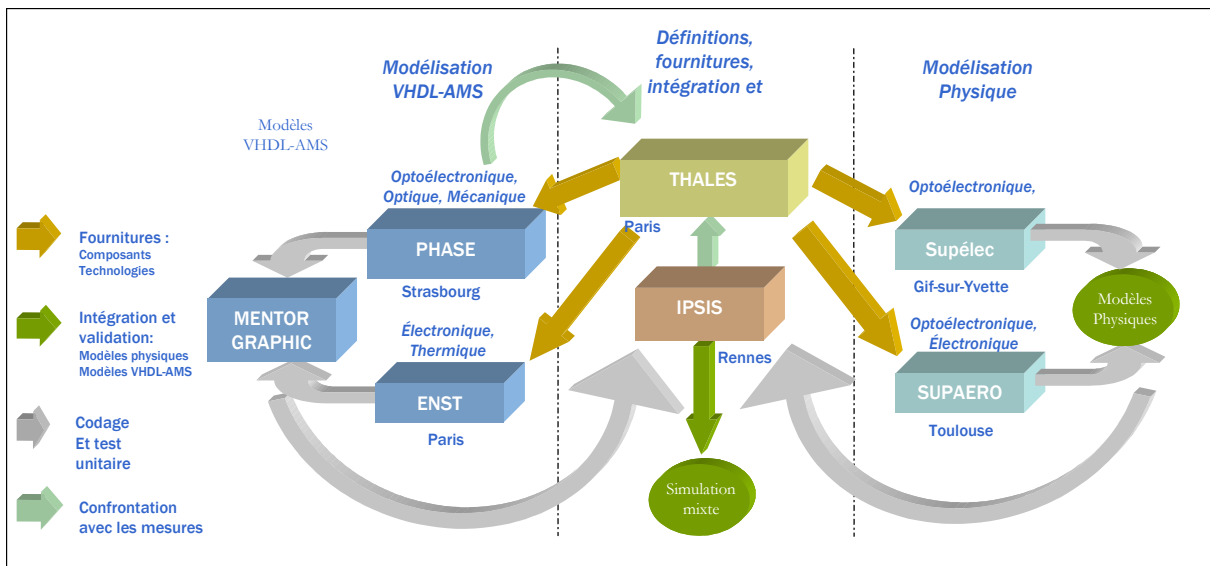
Modélisation VHDL-AMS

Définitions, fournitures, intégration et

Modélisation Physique

Modèles VHDL-AMS

THALES

Paris

Optoélectronique, Optique, Mécanique

PHASE

Strasbourg

MENTOR GRAPHIC

Électronique, Thermique

ENST

Paris

IPSIS

Rennes

Simulation mixte

Optoélectronique,

Supélec

Gif-sur-Yvette

Modèles Physiques

Optoélectronique, Électronique

SUPAERO

Toulouse

Fournitures : Composants Technologies

Intégration et validation: Modèles physiques Modèles VHDL-AMS

Codage Et test unitaire

Confrontation avec les mesures